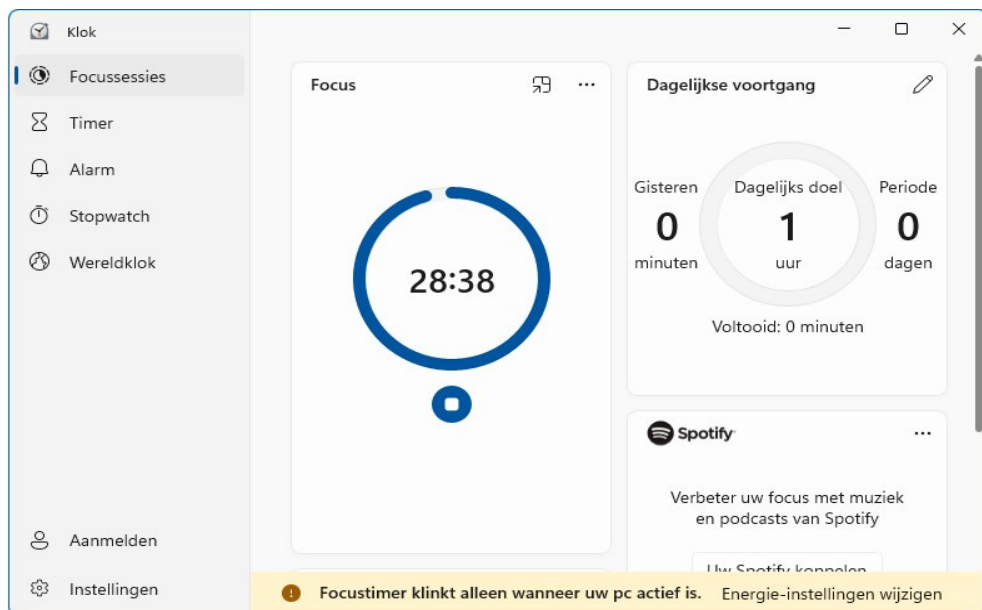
Klok

Focussessies

Timer

Alarm

Stopwatch

Wereldklok

Aanmelden

Instellingen

Focus

···

28:38

Dagelijkse voortgang

Gisteren
0
minuten

Dagelijks doel
1
uur

Periode
0
dagen

Voltooid: 0 minuten

Spotify

···

Verbeter uw focus met muziek en podcasts van Spotify

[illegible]

Focustimer klinkt alleen wanneer uw pc actief is. Energie-instellingen wijzigen